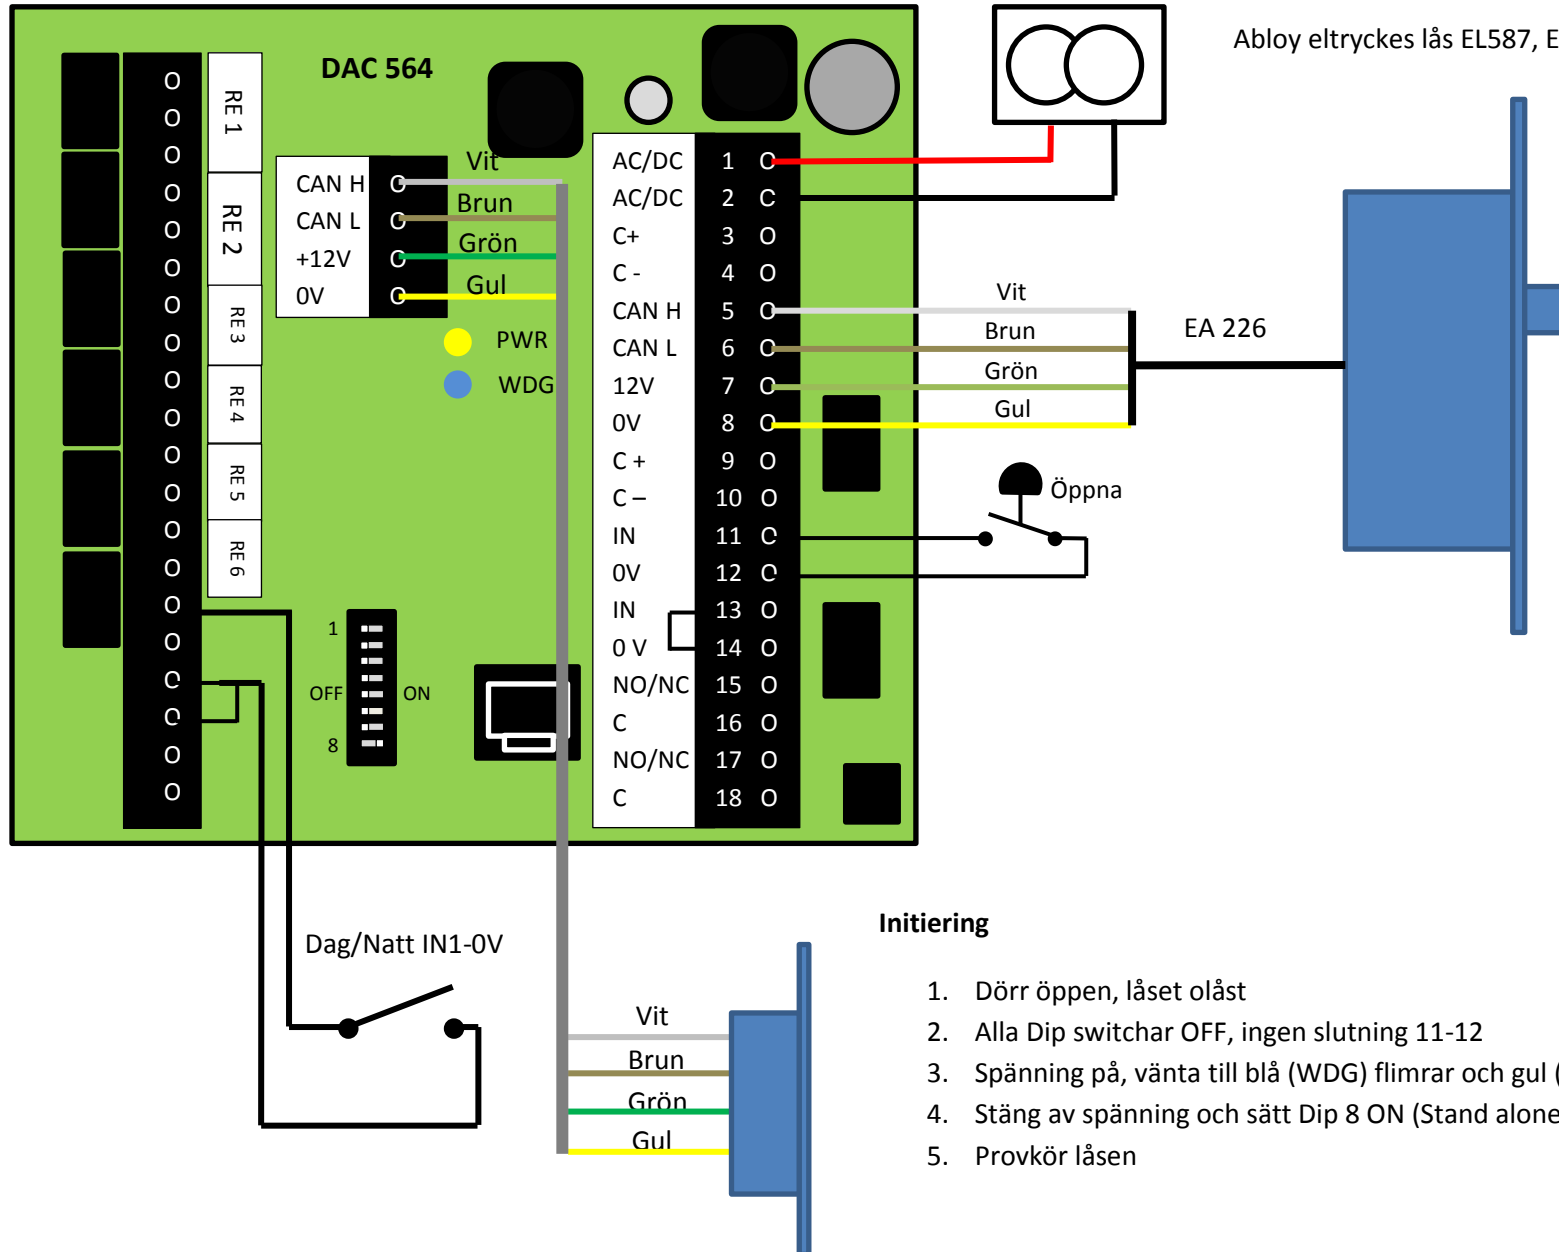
DAC 564

RE 1
RE 2
RE 3
RE 4
RE 5
RE 6

CAN H
CAN L
+12V
0V

Vit
Brun
Grön
Gul

PWR
WDG

1
OFF
ON
8

AC/DC 1
AC/DC 2
C+ 3
C - 4
CAN H 5
CAN L 6
12V 7
0V 8
C + 9
C – 10
IN 11
0V 12
IN 13
0 V 14
NO/NC 15
C 16
NO/NC 17
C 18

Abloy eltryckes lås EL587, E

Vit
Brun
Grön
Gul
EA 226

Öppna

Dag/Natt IN1-0V

Vit
Brun
Grön
Gul

Initiering

1. Dörr öppen, låset olåst
2. Alla Dip switchar OFF, ingen slutning 11-12
3. Spänning på, vänta till blå (WDG) flimrar och gul (
4. Stäng av spänning och sätt Dip 8 ON (Stand alone
5. Provkör låsen